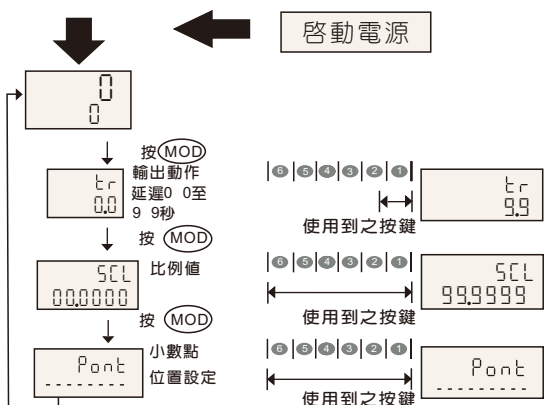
啟動電源

0
0

按 MOD
輸出動作
延遲0 0至
9 9秒

tr
0.0

6 5 4 3 2 1

tr
9.9

使用到之按鍵

按 MOD

SCL
00.0000

比例值

6 5 4 3 2 1

SCL
99.9999

使用到之按鍵

按 MOD

Pont
--------

小數點
位置設定

6 5 4 3 2 1

Pont
--------

使用到之按鍵